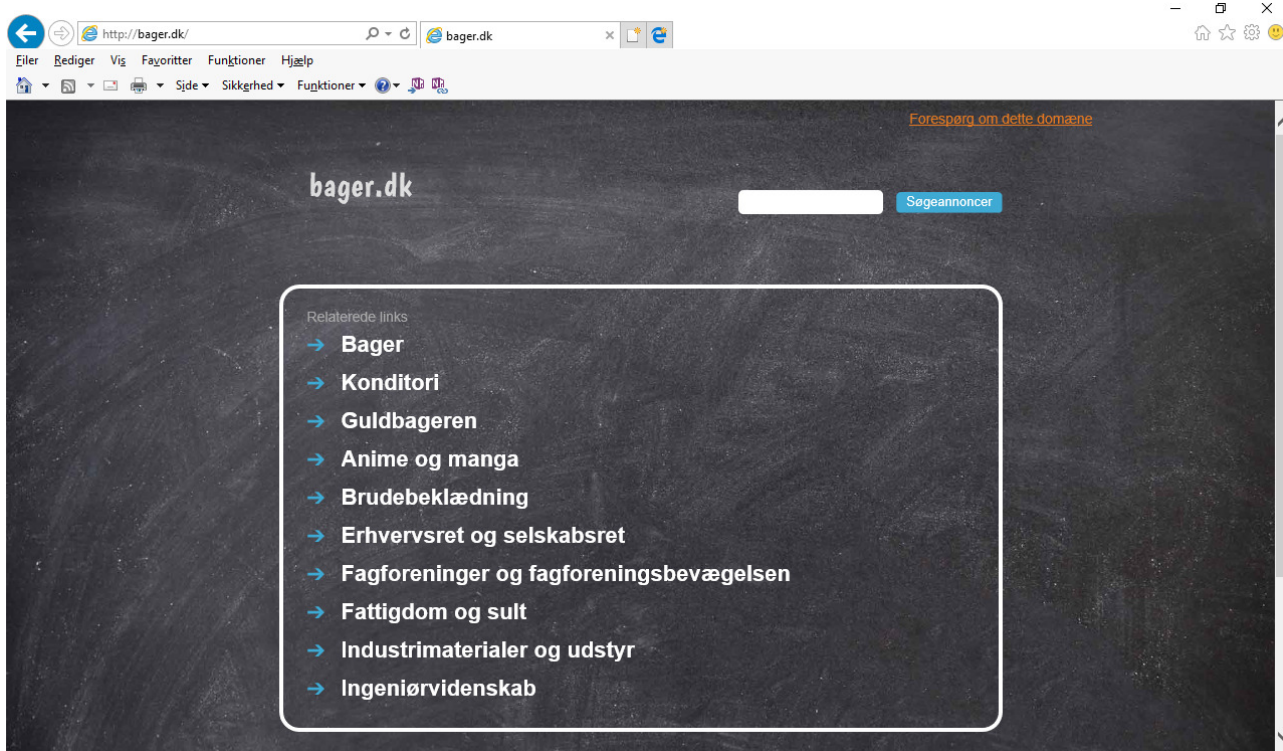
http://bager.dk/

bager.dk

Filer Rediger Vis Favoritter Funktioner Hjælp

Side ▾ Sikkerhed ▾ Funktioner ▾

Forespørg om dette domæne

bager.dk

Søgeannoncer

Relaterede links

➔ Bager
➔ Konditori
➔ Guldbageren
➔ Anime og manga
➔ Brudebeklædning
➔ Erhvervsret og selskabsret
➔ Fagforeninger og fagforeningsbevægelsen
➔ Fattigdom og sult
➔ Industrimaterialer og udstyr
➔ Ingeniørvidenskab